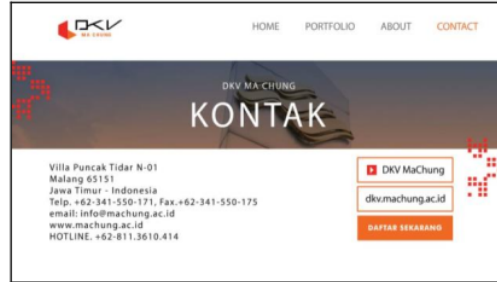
DKV
MA CHUNG

HOME PORTFOLIO ABOUT CONTACT

DKV MA CHUNG
KONTAK

Villa Puncak Tidar N-01
Malang 65151
Jawa Timur - Indonesia
Telp. +62-341-550-171, Fax.+62-341-550-175
email: info@machung.ac.id
www.machung.ac.id
HOTLINE. +62-811.3610.414

DKV MaChung
dkv.machung.ac.id
DAFTAR SEKARANG